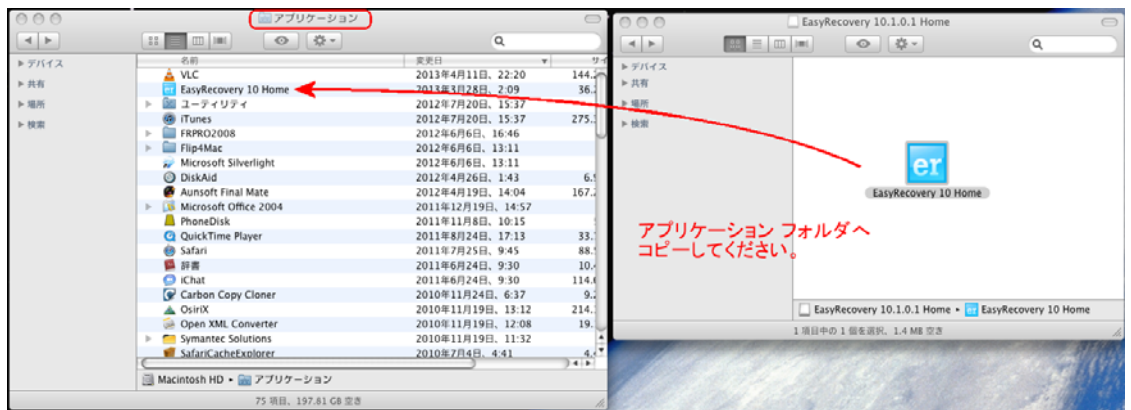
アプリケーション

▶ デバイス
▶ 共有
▶ 場所
▶ 検索

| 名前 | 変更日 | サイ |
|---|---|---|
| VLC | 2013年4月11日、22:20 | 144.2 |
| EasyRecovery 10 Home | 2013年3月28日、2:09 | 36.2 |
| ユーティリティ | 2012年7月20日、15:37 | |
| iTunes | 2012年7月20日、15:37 | 275.3 |
| FRPRO2008 | 2012年6月6日、16:46 | |
| Flip4Mac | 2012年6月6日、13:11 | |
| Microsoft Silverlight | 2012年6月6日、13:11 | |
| DiskAid | 2012年4月26日、1:43 | 6. |
| Aunsoft Final Mate | 2012年4月19日、14:04 | 167. |
| Microsoft Office 2004 | 2011年12月19日、14:57 | |
| PhoneDisk | 2011年11月8日、10:15 | |
| QuickTime Player | 2011年8月24日、17:13 | 33. |
| Safari | 2011年7月25日、9:45 | 88. |
| 辞書 | 2011年6月24日、9:30 | 10. |
| iChat | 2011年6月24日、9:30 | 114. |
| Carbon Copy Cloner | 2010年11月24日、6:37 | 9. |
| OsiriX | 2010年11月19日、13:12 | 214. |
| Open XML Converter | 2010年11月19日、12:08 | 19. |
| Symantec Solutions | 2010年11月19日、11:32 | |
| SafariCacheExplorer | 2010年7月4日、4:41 | 4. |

Macintosh HD ▸ アプリケーション

75 項目、197.81 GB 空き

EasyRecovery 10.1.0.1 Home

▶ デバイス
▶ 共有
▶ 場所
▶ 検索

er
EasyRecovery 10 Home

アプリケーション フォルダへ
コピーしてください。

EasyRecovery 10.1.0.1 Home ▸ EasyRecovery 10 Home

1 項目中の 1 個を選択、1.4 MB 空き